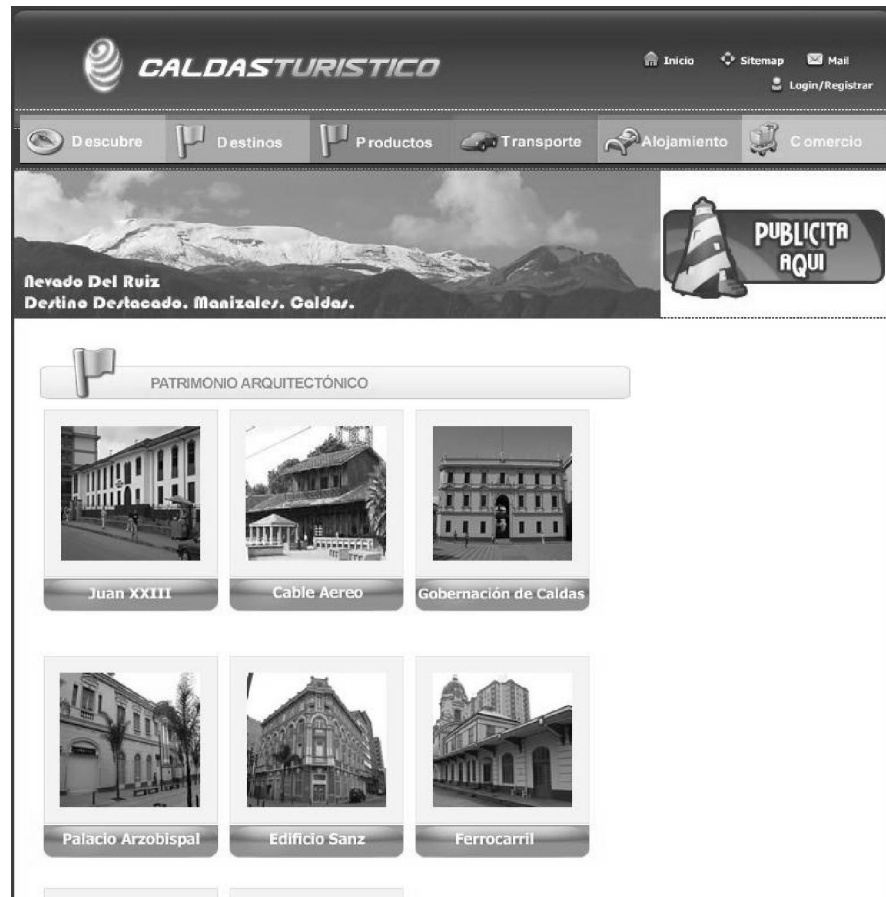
CALDASTURISTICO

Inicio Sitemap Mail
Login/Registrar

Descubre Destinos Productos Transporte Alojamiento Comercio

Nevado Del Ruiz
Destino Destacado. Manizales. Caldas.

PUBLICITA AQUI

PATRIMONIO ARQUITECTÓNICO

Juan XXIII

Cable Aereo

Gobernación de Caldas

Palacio Arzobispal

Edificio Sanz

Ferrocarril